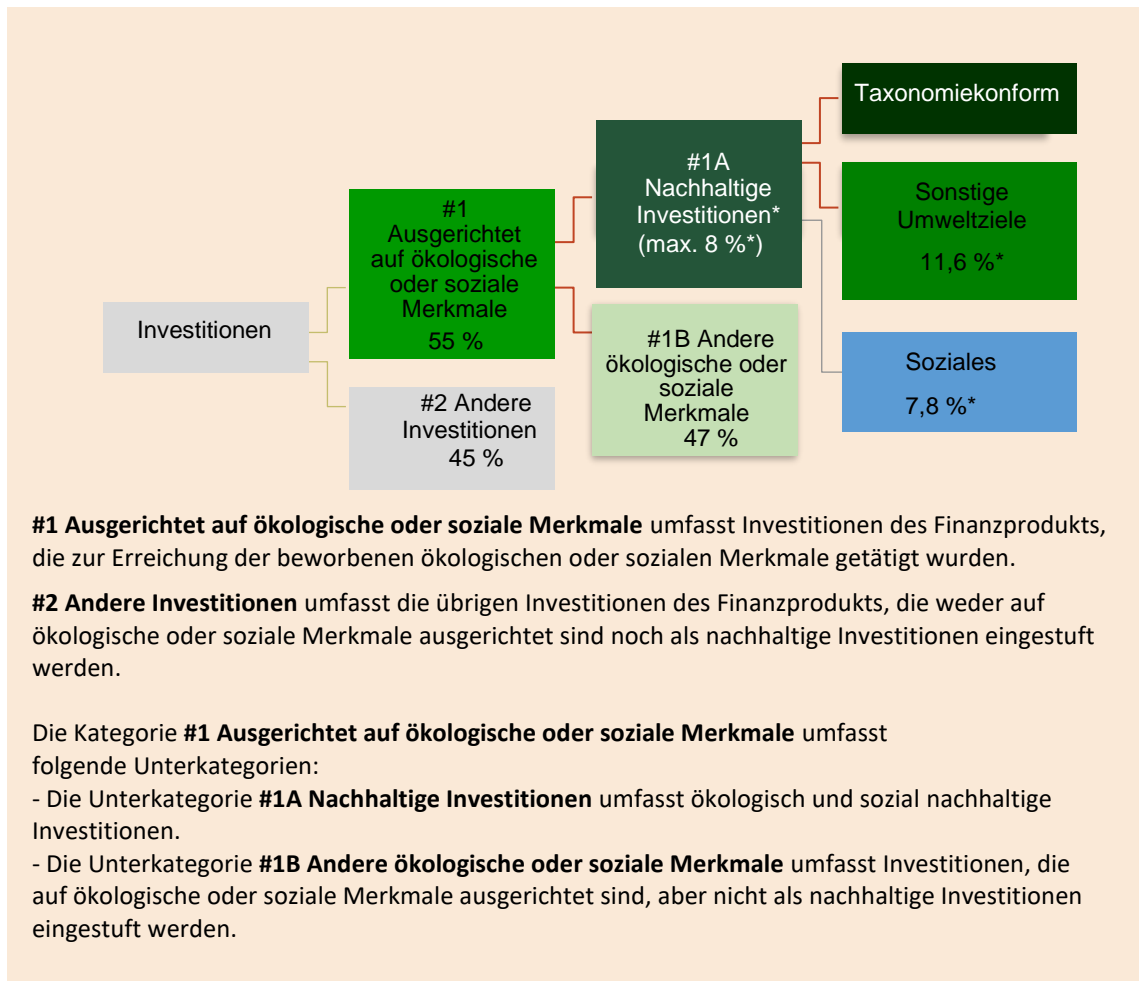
Investitionen

#1 Ausgerichtet auf ökologische oder soziale Merkmale 55 %

#2 Andere Investitionen 45 %

#1A Nachhaltige Investitionen* (max. 8 %*)

#1B Andere ökologische oder soziale Merkmale 47 %

Taxonomiekonform

Sonstige Umweltziele 11,6 %*

Soziales 7,8 %*

**#1 Ausgerichtet auf ökologische oder soziale Merkmale** umfasst Investitionen des Finanzprodukts, die zur Erreichung der beworbenen ökologischen oder sozialen Merkmale getätigt wurden.

**#2 Andere Investitionen** umfasst die übrigen Investitionen des Finanzprodukts, die weder auf ökologische oder soziale Merkmale ausgerichtet sind noch als nachhaltige Investitionen eingestuft werden.

Die Kategorie **#1 Ausgerichtet auf ökologische oder soziale Merkmale** umfasst folgende Unterkategorien:
- Die Unterkategorie **#1A Nachhaltige Investitionen** umfasst ökologisch und sozial nachhaltige Investitionen.
- Die Unterkategorie **#1B Andere ökologische oder soziale Merkmale** umfasst Investitionen, die auf ökologische oder soziale Merkmale ausgerichtet sind, aber nicht als nachhaltige Investitionen eingestuft werden.